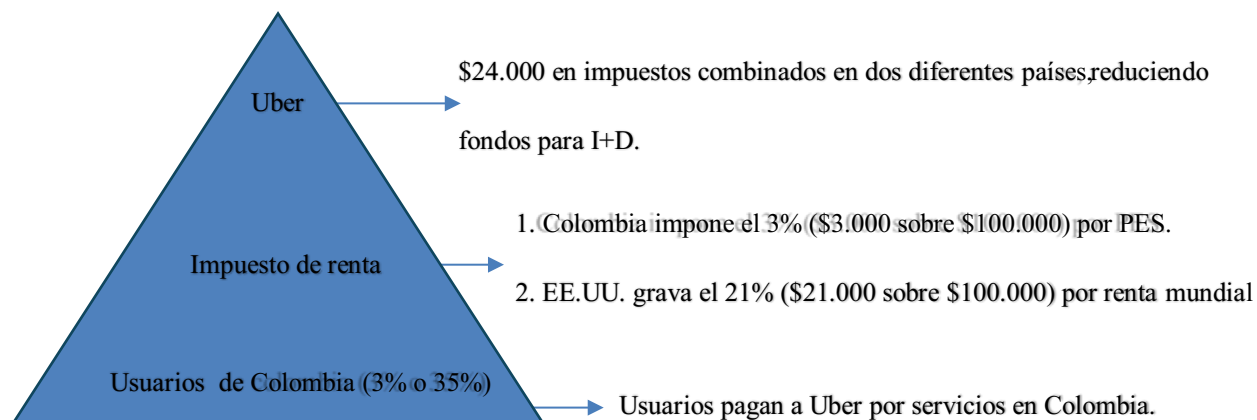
Uber

$24.000 en impuestos combinados en dos diferentes países,reduciendo fondos para I+D.

Impuesto de renta

1. Colombia impone el 3% ($3.000 sobre $100.000) por PES.

2. EE.UU. grava el 21% ($21.000 sobre $100.000) por renta mundial

Usuarios de Colombia (3% o 35%)

Usuarios pagan a Uber por servicios en Colombia.